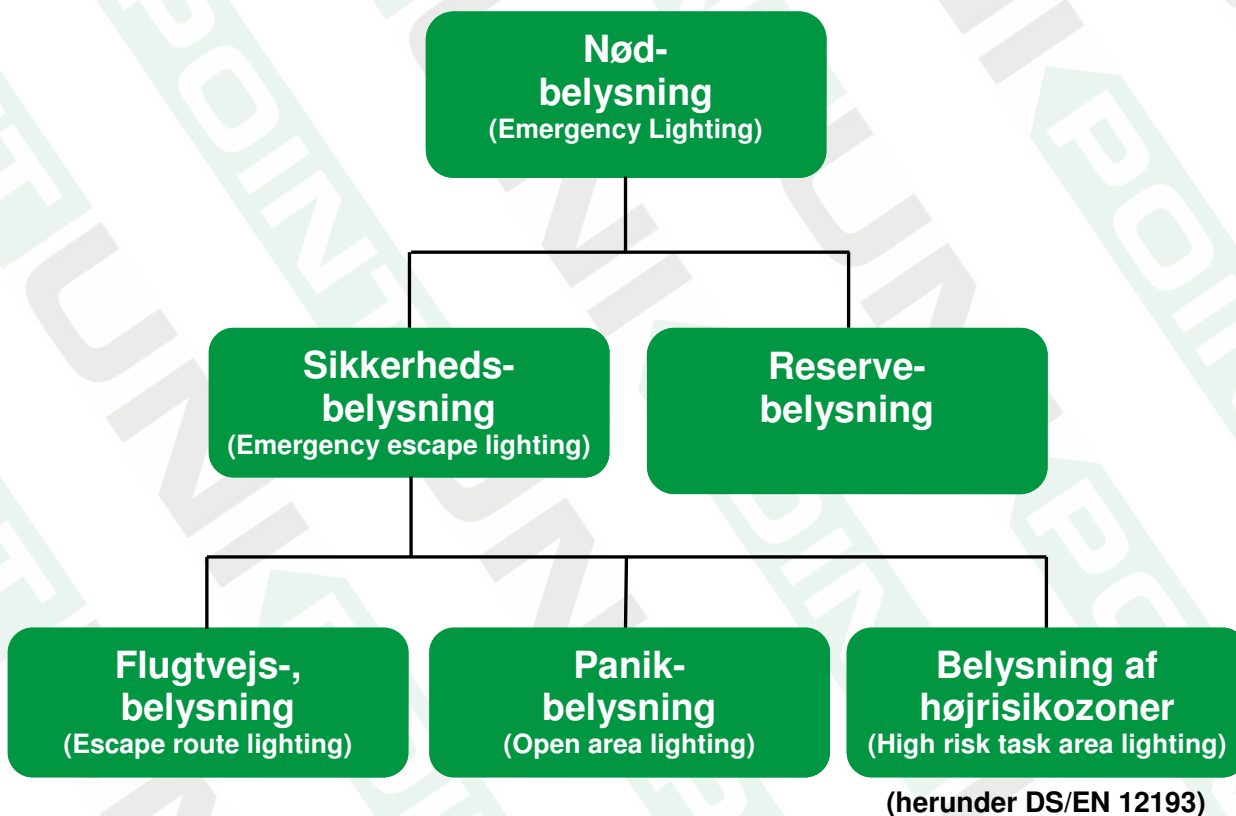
Nød-
belysning
(Emergency Lighting)

Sikkerheds-
belysning
(Emergency escape lighting)

Reserve-
belysning

Flugtvejs-,
belysning
(Escape route lighting)

Panik-
belysning
(Open area lighting)

Belysning af
højrisikozoner
(High risk task area lighting)

(herunder DS/EN 12193)